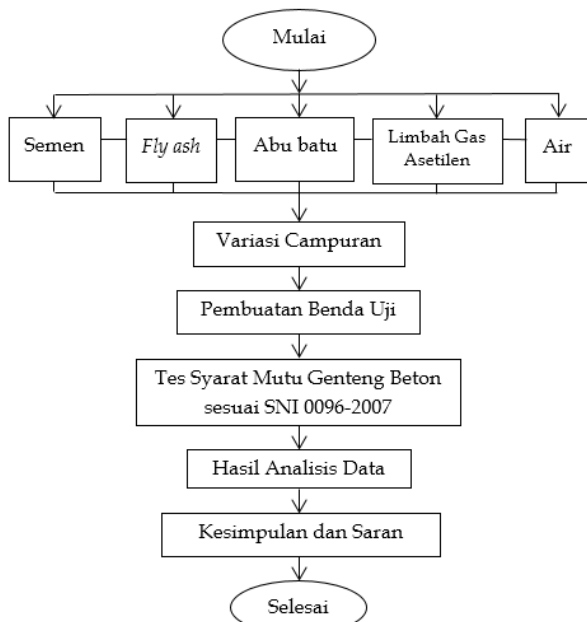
Mulai

Semen

Fly ash

Abu batu

Limbah Gas Asetilen

Air

Variasi Campuran

Pembuatan Benda Uji

Tes Syarat Mutu Genteng Beton sesuai SNI 0096-2007

Hasil Analisis Data

Kesimpulan dan Saran

Selesai